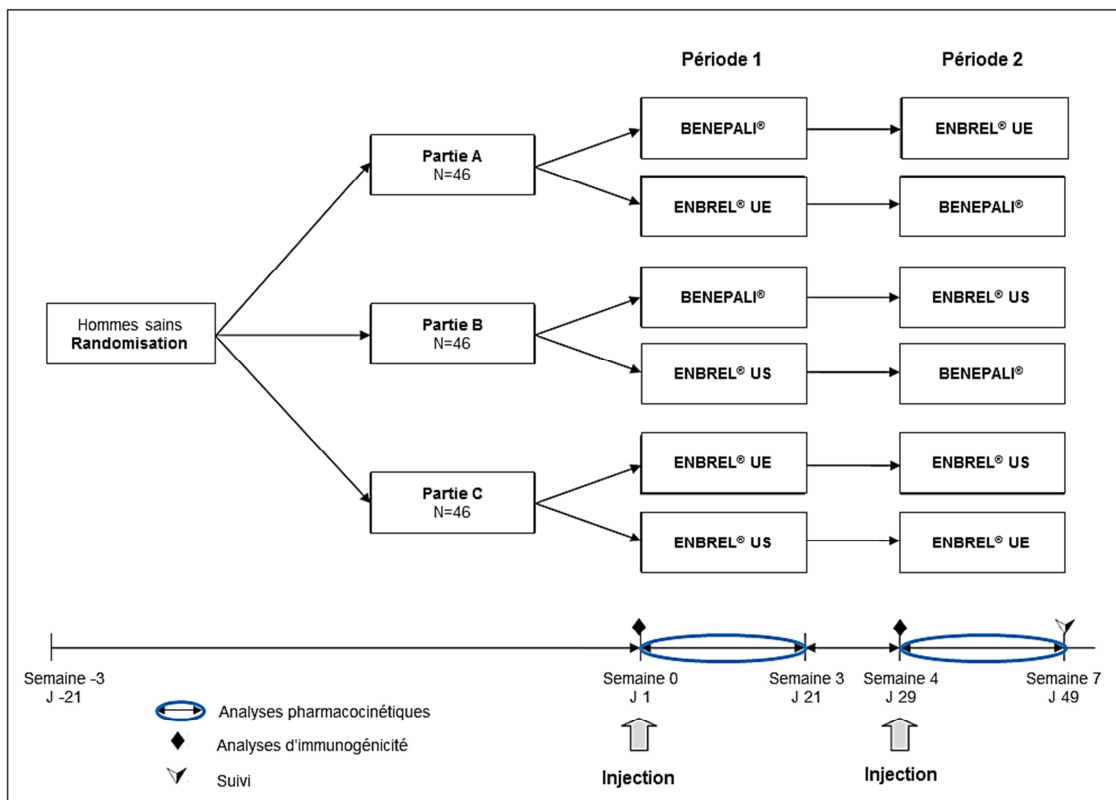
Période 1

Période 2

Hommes sains
**Randomisation**

**Partie A**
N=46

**Partie B**
N=46

**Partie C**
N=46

BENEPALI®

ENBREL® UE

ENBREL® UE

BENEPALI®

BENEPALI®

ENBREL® US

ENBREL® US

BENEPALI®

ENBREL® UE

ENBREL® US

ENBREL® US

ENBREL® UE

Semaine -3
J -21

Semaine 0
J 1

Semaine 3
J 21

Semaine 4
J 29

Semaine 7
J 49

Analyses pharmacocinétiques

Analyses d'immunogénicité

Suivi

Injection

Injection